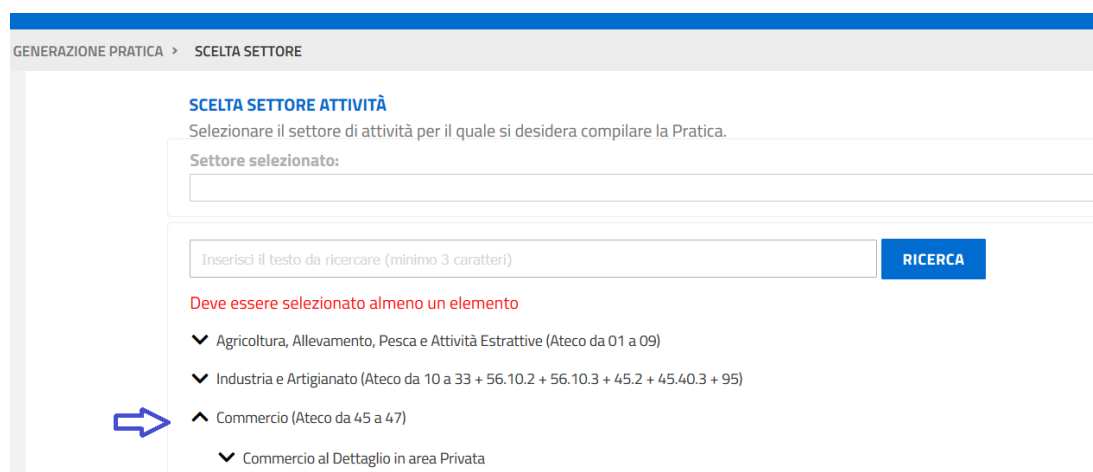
GENERAZIONE PRATICA > SCELTA SETTORE

SCELTA SETTORE ATTIVITÀ

Selezionare il settore di attività per il quale si desidera compilare la Pratica.

Settore selezionato:

Inserisci il testo da ricercare (minimo 3 caratteri)

RICERCA

Deve essere selezionato almeno un elemento

Agricoltura, Allevamento, Pesca e Attività Estrattive (Ateco da 01 a 09)

Industria e Artigianato (Ateco da 10 a 33 + 56.10.2 + 56.10.3 + 45.2 + 45.40.3 + 95)

Commercio (Ateco da 45 a 47)

Commercio al Dettaglio in area Privata